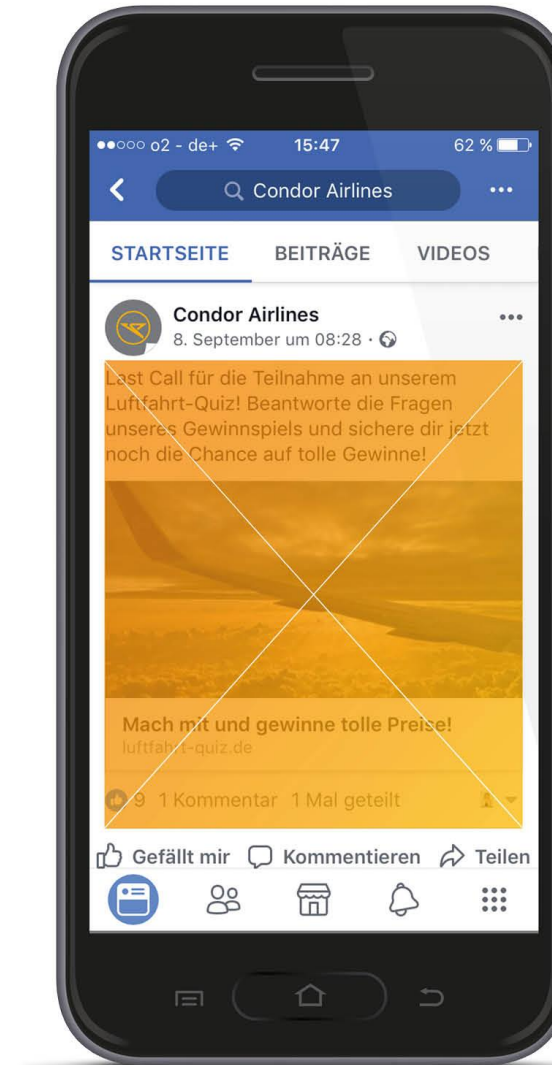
●●○○○ o2 - de+ 15:47 62 %

Condor Airlines

STARTSEITE BEITRÄGE VIDEOS

Condor Airlines
8. September um 08:28 ·

Last Call für die Teilnahme an unserem Luftfahrt-Quiz! Beantworte die Fragen unseres Gewinnspiels und sichere dir jetzt noch die Chance auf tolle Gewinne!

Mach mit und gewinne tolle Preise!
luftfahrt-quiz.de

9 1 Kommentar 1 Mal geteilt

Gefällt mir Kommentieren Teilen